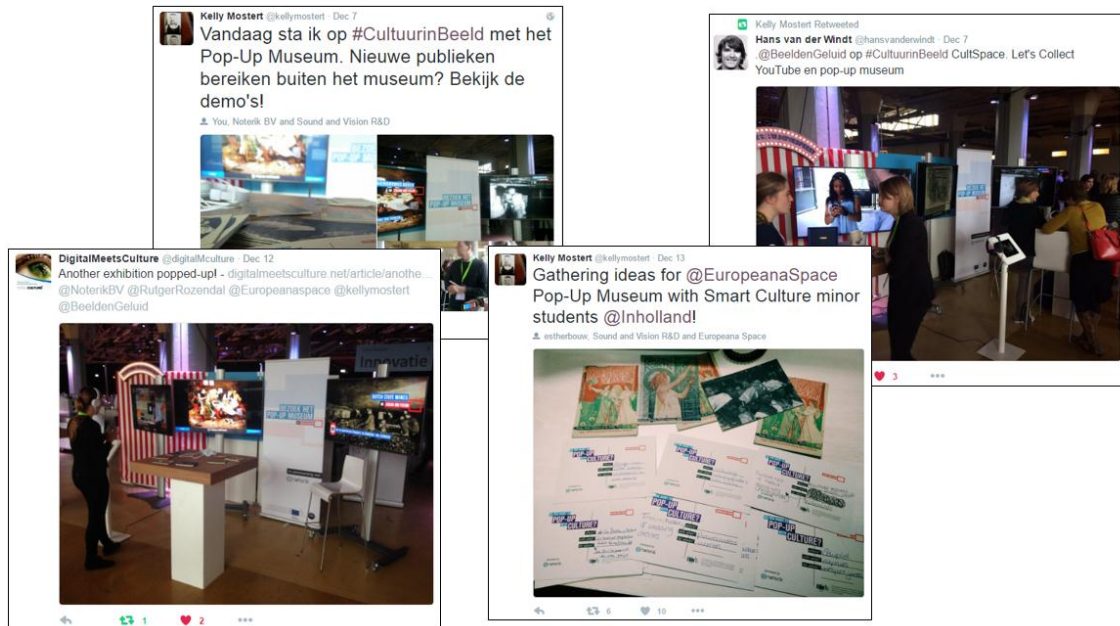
Kelly Mostert @kellymostert · Dec 7

Vandaag sta ik op #CultuurinBeeld met het Pop-Up Museum. Nieuwe publieken bereiken buiten het museum? Bekijk de demo's!

You, Noterik BV and Sound and Vision R&D

Kelly Mostert Retweeted

Hans van der Windt @hansvanderwindt · Dec 7

@BeeldenGeluid op #CultuurinBeeld CultSpace. Let's Collect YouTube en pop-up museum

3

DigitalMeetsCulture @digitalMculture · Dec 12

Another exhibition popped-up! - digitalmeetsculture.net/article/anothe...
@NoterikBV @RutgerRozendal @Europeanaspace @kellymostert @BeeldenGeluid

Innovatie

BEZOEK HET POP-UP MUSEUM

1 2

Kelly Mostert @kellymostert · Dec 13

Gathering ideas for @EuropeanaSpace Pop-Up Museum with Smart Culture minor students @Inholland!

estherbouw, Sound and Vision R&D and Europeana Space

POP-UP CULTURE?

6 10